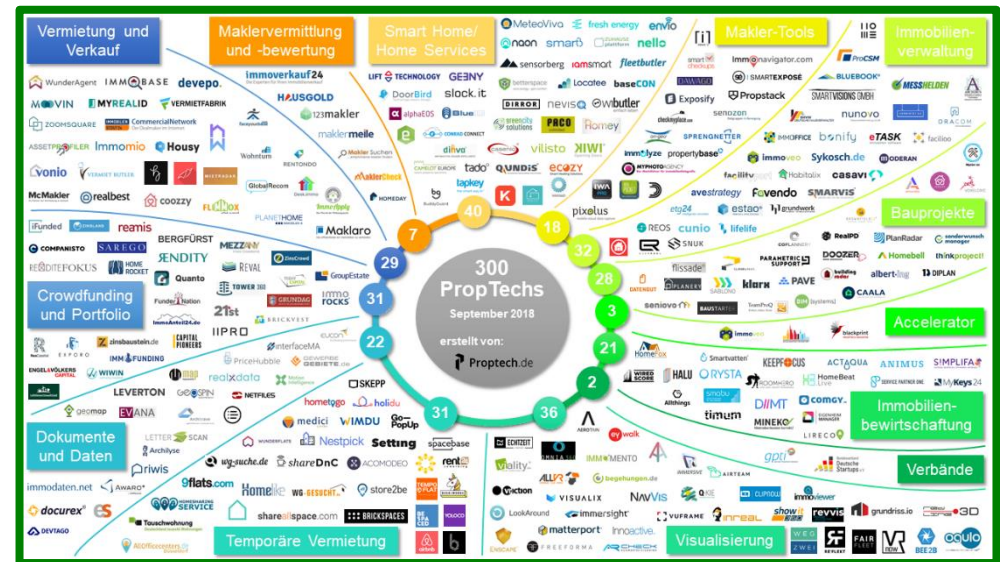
Vermietung und Verkauf

Maklervermittlung und -bewertung

Smart Home/ Home Services

Makler-Tools

Immobilienverwaltung

WunderAgent IMMOBASE devepo.
MOOVIN MYREALID VERMIETFABRIK
ZOOMSQUARE CommercialNetwork
ASSETPROFILER Immomio Housy
vonio McMakler realbest coozzy FLATBOX

immoverkauf24
HAUSGOLD
123makler
maklermeile
Wohnturm RENTONDO
GlobalRecon
PLANETHOME
Maklaro
Makler Suchen
MaklerCheck
HOMEDAY

LIFT TECHNOLOGY GEENY
DoorBird slock.it
alphaEOS
diiva tado QUNDIS
tapkey

MeteoViva fresh energy envio
naon smartb nello
sensorberg iamsmart fleetbutler
Locatee baseCON
DIRROR nevisQ owlbutler
PACO Homey
vilisto KIWI
ecozy

Immonavigator.com
SMARTEXPOSE
Exposify Propstack
SPRENGNETTER
immoxyze propertybase
FACILITY
avestrategy fovendo SMARVIS
pixelus
estao cunio lifelife
grundwerk

ProCSM
BLUEBOOK
MESSHELDEN
SMARTVISIONS GMBH
nunovo
DRACOM
bonify eTASK facilioo
Sykosch.de ODERAN
casavi

Bauprojekte

Crowdfunding und Portfolio

iFunded COMPANISTO SAREGO
reamis BERGFÜRST
ZENDITY
REDITEFOKUS HOME ROCKET
Quanto
MEZZANY
REVAL
TOWER 360
GroupEstate
GRUNDAG
immo ROCKS
21st
IIPRO
BRICKVEST
FunderNation
zinsbaustein.de CAPITAL PIONEERS
IMMOFUNDING
EXPORO
WIWIN
ENGEL&VÖLKERS CAPITAL

300 PropTechs
September 2018
erstellt von:
Proptech.de

40 18 32 28 3 21 2 36 31 22 31 29 7

REOS SNUK
flissade
PLANERY
Klarx PAVE
seniova
BAUSTARTER
RealPD PlanRadar
DOOZER
Homebell thinkproject
albert-ing DIPLAN
CAALA

Accelerator

immoxeo
blackprint

Smartvatten KEEPFOCUS ACTAQUA ANIMUS SIMPLIFA
HALU ORYSTA
ROOMHERO
HomeBeat
SERVICE PARTNER ONE
MyKeys24
DIIMT comgy
MINEKO
timum
LIRECO
gpti

Immobilienbewirtschaftung

Verbände

Dokumente und Daten

PriceHubble
interfaceMA
realxdata
LEVERTON
geomap
EVANA
LETTERSCAN
Archilyse
riwis
immodaten.net
docurex
DEVTAGO

SKEPP
hometogo holidu
medici WIMDU Go-PopUp
Nestpick Setting
spacebase
wg-suche.de shareDnC ACOMODEO rent
Homelike WG-GESUCHT
store2be
9flats.com
HOMESHARING SERVICE
Tauschwohnung
shareDnC
shareatspace.com
BRICKSPACES

Temporäre Vermietung

ECHTZEIT
Vality
IMMOMENTO
evr walk
ALLVR
VISUALIX NavVis
Victon
LookAround immersight VUFRAME
matterport innoactive.
FREEFORMA ARCHECK
AIRTEAM
CLIPGOLD
Immoviewer
show it
revvis
grundriss.io
3D
NEW FAIR FLEET
BEE2B
oqulo

Visualisierung